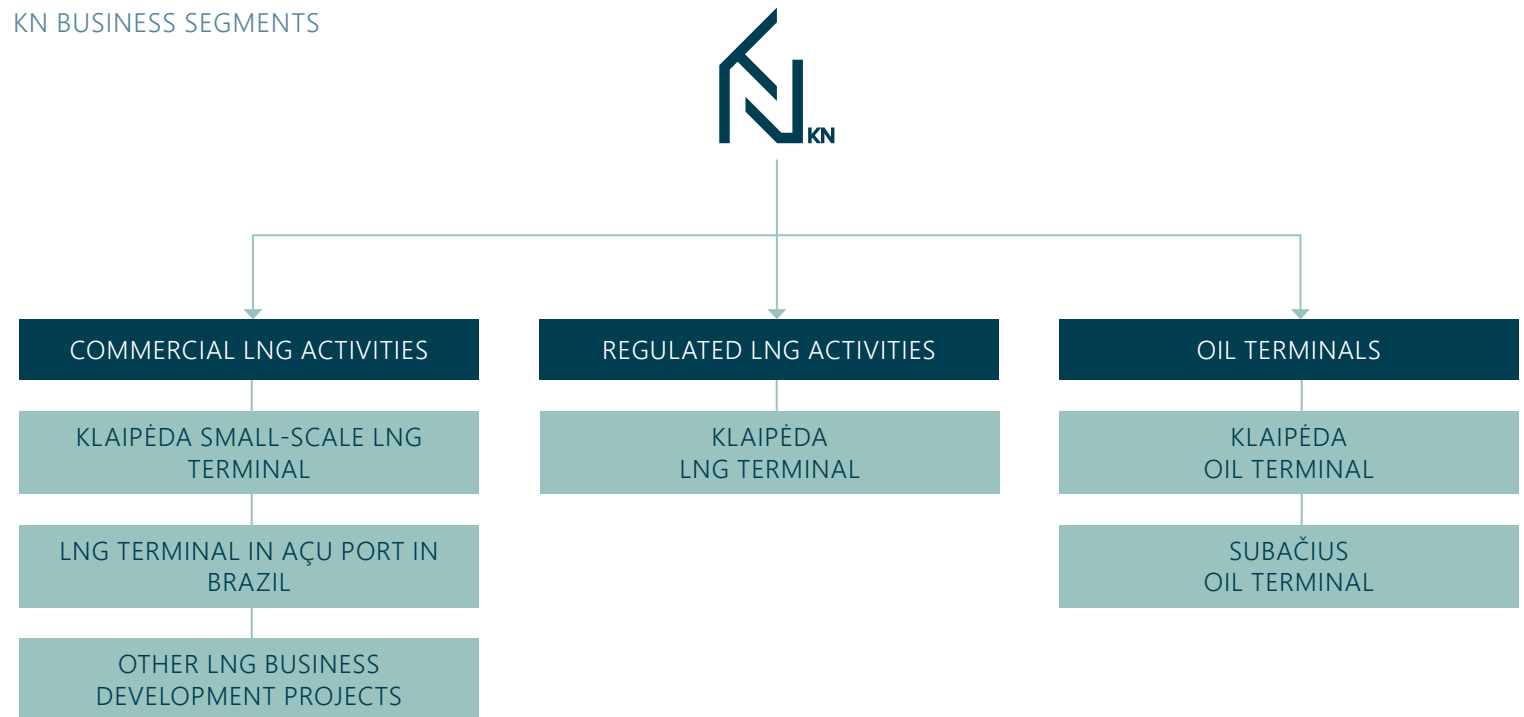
KN BUSINESS SEGMENTS

KN

COMMERCIAL LNG ACTIVITIES

KLAIPĖDA SMALL-SCALE LNG TERMINAL

LNG TERMINAL IN AÇU PORT IN BRAZIL

OTHER LNG BUSINESS DEVELOPMENT PROJECTS

REGULATED LNG ACTIVITIES

KLAIPĖDA LNG TERMINAL

OIL TERMINALS

KLAIPĖDA OIL TERMINAL

SUBAČIUS OIL TERMINAL